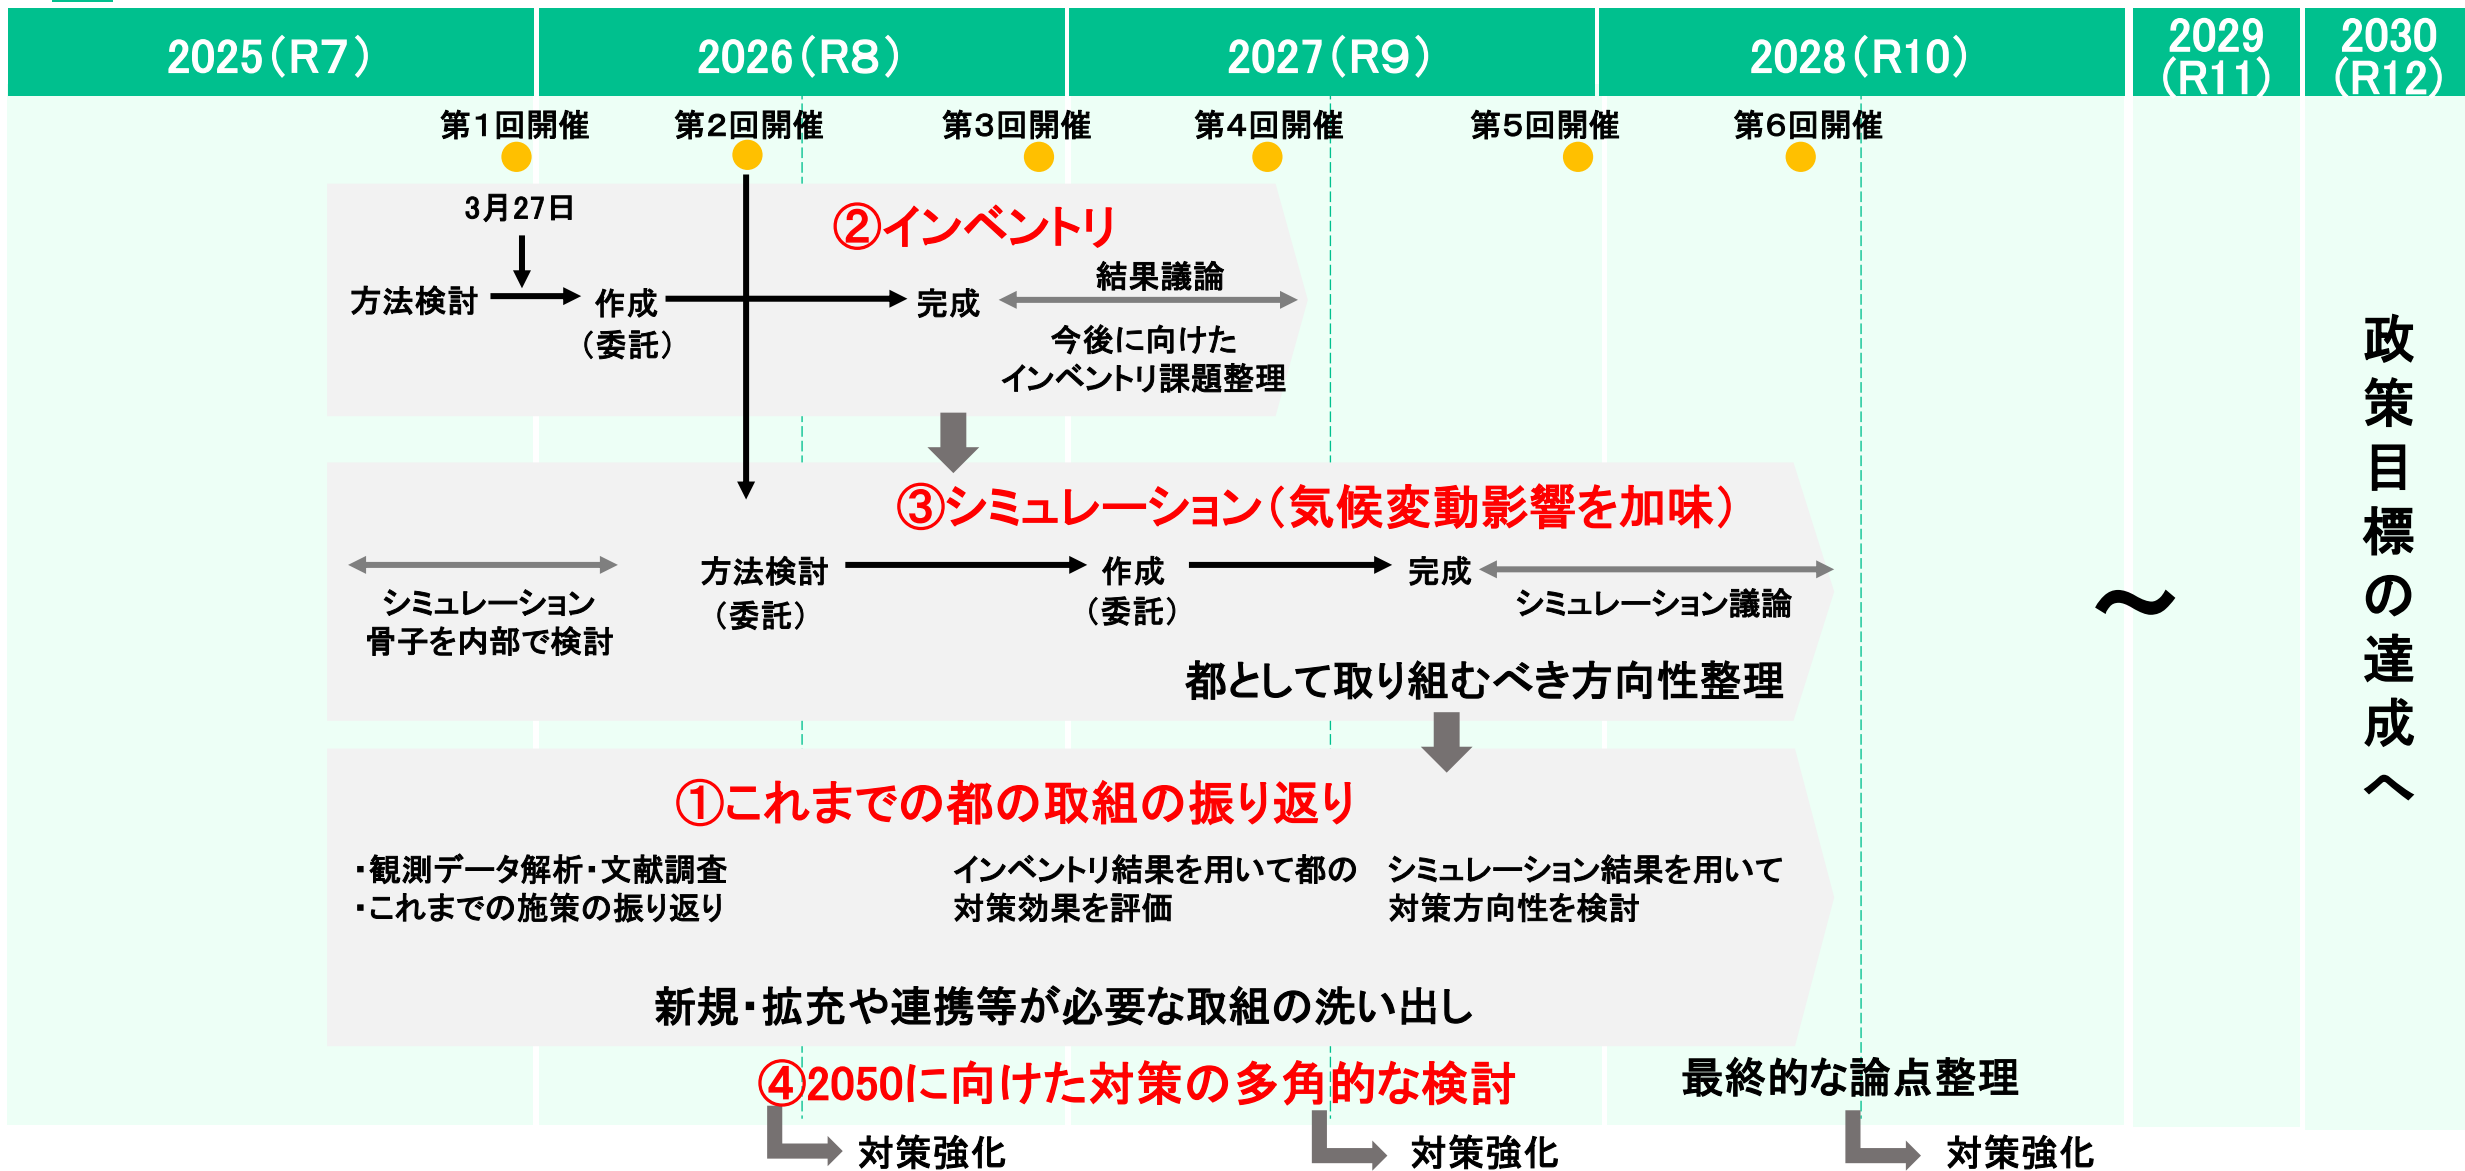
| 2025（R7） | 2026（R8） | 2027（R9） | 2028（R10） | 2029（R11） | 2030（R12） |
|---|---|---|---|---|---|

第1回開催 第2回開催 第3回開催 第4回開催 第5回開催 第6回開催

②インベントリ

3月27日

方法検討 → 作成（委託） → 完成 ↔ 結果議論

今後に向けたインベントリ課題整理

③シミュレーション（気候変動影響を加味）

シミュレーション骨子を内部で検討

方法検討（委託） → 作成（委託） → 完成 ↔ シミュレーション議論

都として取り組むべき方向性整理

①これまでの都の取組の振り返り

・観測データ解析・文献調査
・これまでの施策の振り返り

インベントリ結果を用いて都の対策効果を評価

シミュレーション結果を用いて対策方向性を検討

新規・拡充や連携等が必要な取組の洗い出し

④2050に向けた対策の多角的な検討

最終的な論点整理

対策強化 対策強化 対策強化

～

政策目標の達成へ